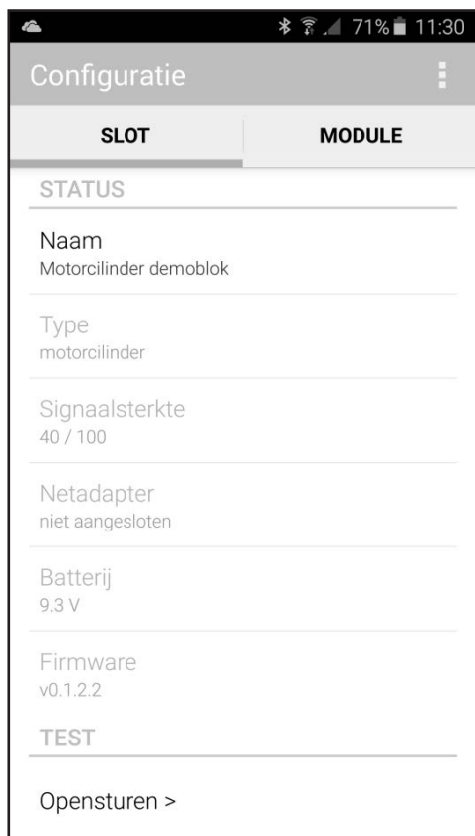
71% 11:30

Configuratie

SLOT

MODULE

STATUS

Naam
Motorcilinder demoblok

Type
motorcilinder

Signaalsterkte
40 / 100

Netadapter
niet aangesloten

Batterij
9.3 V

Firmware
v0.1.2.2

TEST

Opensturen >